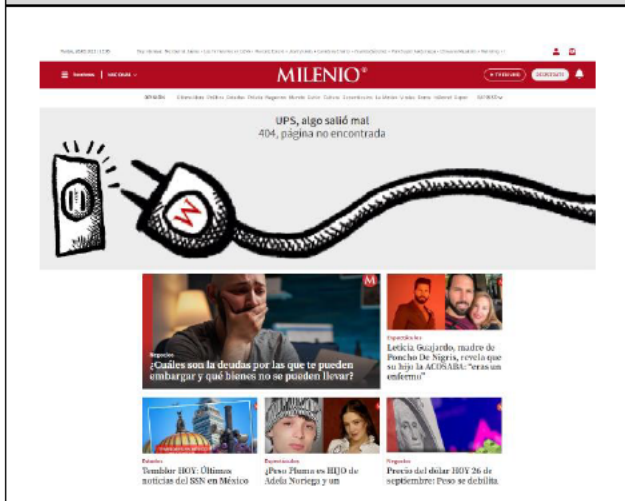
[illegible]

MILENIO®

UPS, algo salió mal
404, página no encontrada

W

M

Negocios
¿Cuáles son la deudas por las que te pueden embargar y qué bienes no se pueden llevar?

Espectáculos
Leticia Guajardo, madre de Poncho De Nigris, revela que su hijo la ACOSABA: "eras un enfermo"

Estados
Temblor HOY: Últimas noticias del SSN en México

Espectáculos
¿Peso Pluma es HIJO de Adela Noriega y un

Negocios
Precio del dólar HOY 26 de septiembre: Peso se debilita